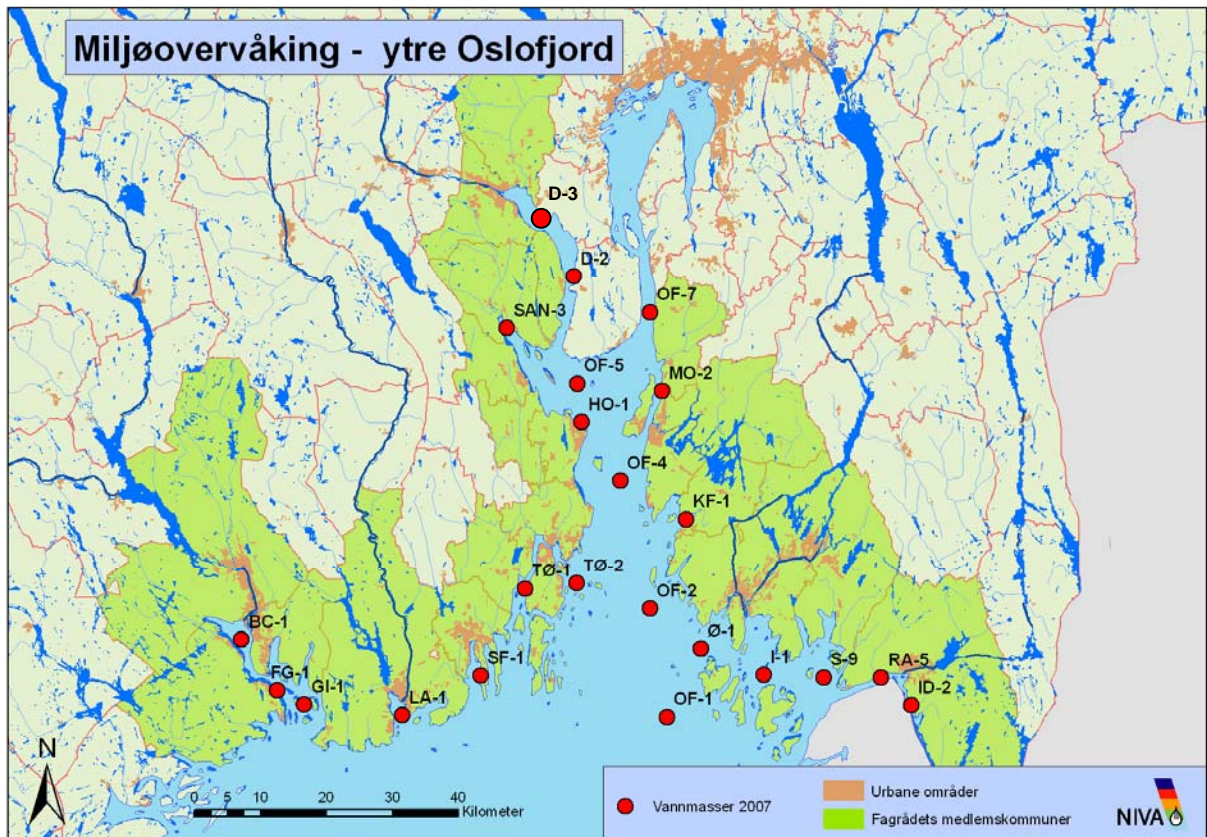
Miljøovervåking - ytre Oslofjord

D-3
D-2
OF-7
SAN-3
OF-5
MO-2
HO-1
OF-4
KF-1
TØ-1
TØ-2
OF-2
BC-1
Ø-1
FG-1
GI-1
SF-1
I-1
S-9
RA-5
ID-2
LA-1
OF-1

N
0 5 10 20 30 40 Kilometer

Vannmasser 2007
Urbane områder
Fagrådets medlemskommuner
NIVA